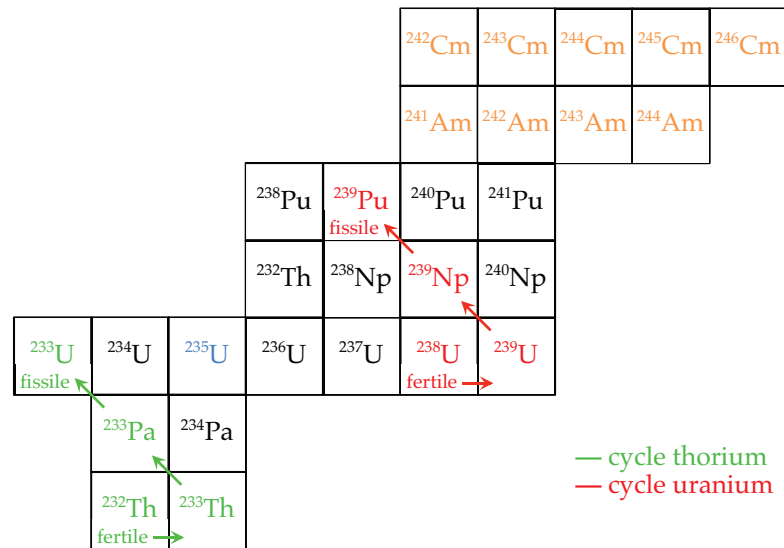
| | | | | | | |
|---|---|---|---|---|---|---|
| | | | | | $^{242}$Cm | $^{243}$Cm | $^{244}$Cm | $^{245}$Cm | $^{246}$Cm |
| | | | | | $^{241}$Am | $^{242}$Am | $^{243}$Am | $^{244}$Am | |
| | | | $^{238}$Pu | $^{239}$Pu fissile | $^{240}$Pu | $^{241}$Pu | | | |
| | | | $^{232}$Th | $^{238}$Np | $^{239}$Np | $^{240}$Np | | | |
| $^{233}$U fissile | $^{234}$U | $^{235}$U | $^{236}$U | $^{237}$U | $^{238}$U fertile | $^{239}$U | | | |
| | $^{233}$Pa | $^{234}$Pa | | | | | | | |
| | $^{232}$Th fertile | $^{233}$Th | | | | | | | |

— cycle thorium
— cycle uranium